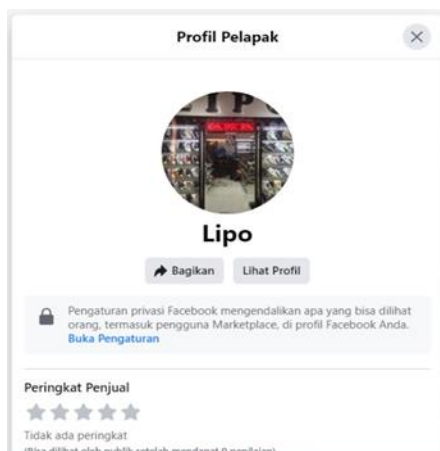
Profil Pelapak

LIPO

Lipo

Bagikan Lihat Profil

Pengaturan privasi Facebook mengendalikan apa yang bisa dilihat orang, termasuk pengguna Marketplace, di profil Facebook Anda. Buka Pengaturan

Peringkat Penjual

Tidak ada peringkat

(Bisa dilihat oleh publik setelah mendapat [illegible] penilaian)